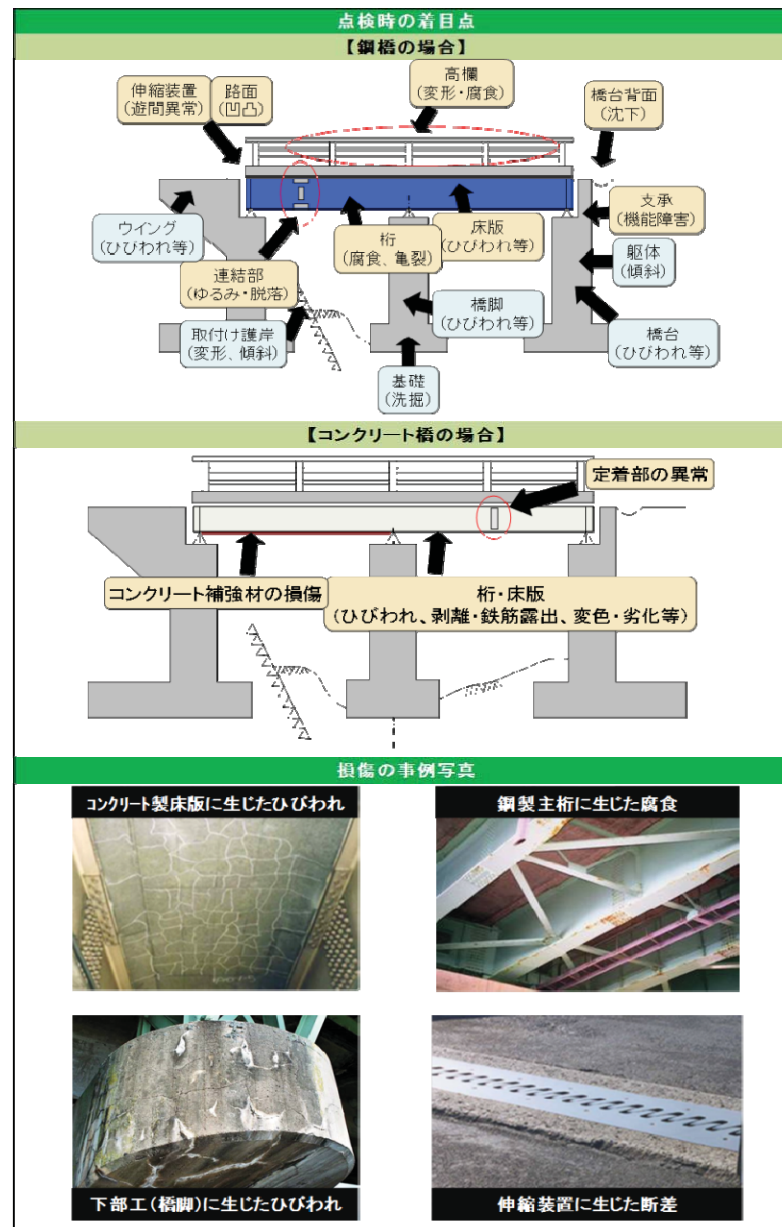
点検時の着目点

【鋼橋の場合】

伸縮装置
(遊間異常)

路面
(凹凸)

高欄
(変形・腐食)

橋台背面
(沈下)

ウイング
(ひびわれ等)

支承
(機能障害)

桁
(腐食、亀裂)

床版
(ひびわれ等)

躯体
(傾斜)

連結部
(ゆるみ・脱落)

取付け護岸
(変形、傾斜)

橋脚
(ひびわれ等)

橋台
(ひびわれ等)

基礎
(洗掘)

【コンクリート橋の場合】

定着部の異常

コンクリート補強材の損傷

桁・床版
(ひびわれ、剥離・鉄筋露出、変色・劣化等)

損傷の事例写真

コンクリート製床版に生じたひびわれ

鋼製主桁に生じた腐食

下部工(橋脚)に生じたひびわれ

伸縮装置に生じた断差